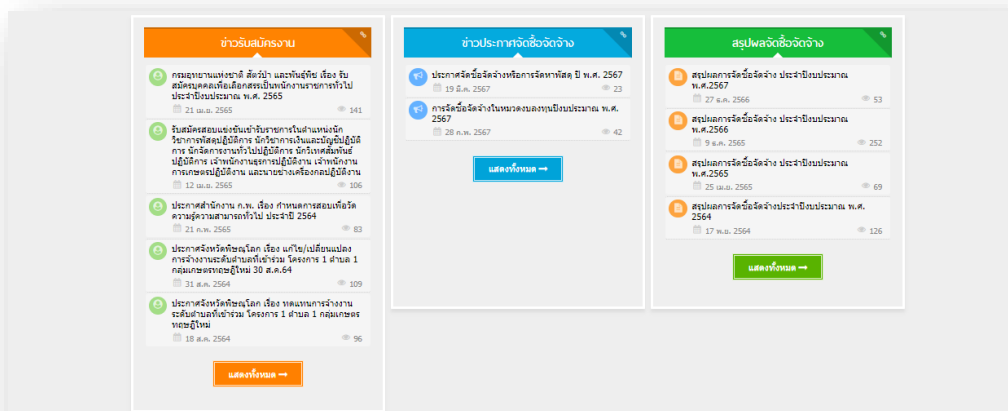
ข่าวรับสมัครงาน

กรมอุทยานแห่งชาติ สัตว์ป่า และพันธุ์พืช เรื่อง รับสมัครบุคคลเพื่อเลือกสรรเป็นพนักงานราชการทั่วไป ประจำปีงบประมาณ พ.ศ. 2565
21 เม.ย. 2565 141

รับสมัครสอบแข่งขันเข้ารับราชการในตำแหน่งนักวิชาการพัสดุปฏิบัติการ นักวิชาการเงินและบัญชีปฏิบัติการ นักจัดการงานทั่วไปปฏิบัติการ นักวิเทศสัมพันธ์ปฏิบัติการ เจ้าพนักงานธุรการปฏิบัติงาน เจ้าพนักงานการเกษตรปฏิบัติงาน และนายช่างเครื่องกลปฏิบัติงาน
12 เม.ย. 2565 106

ประกาศสำนักงาน ก.พ. เรื่อง กำหนดการสอบเพื่อวัดความรู้ความสามารถทั่วไป ประจำปี 2564
21 ก.พ. 2565 83

ประกาศจังหวัดพิษณุโลก เรื่อง แก้ไข/เปลี่ยนแปลงการจ้างงานระดับตำบลที่เข้าร่วม โครงการ 1 ตำบล 1 กลุ่มเกษตรทฤษฎีใหม่ 30 ส.ค.64
31 ส.ค. 2564 109

ประกาศจังหวัดพิษณุโลก เรื่อง ทดแทนการจ้างงานระดับตำบลที่เข้าร่วม โครงการ 1 ตำบล 1 กลุ่มเกษตรทฤษฎีใหม่
18 ส.ค. 2564 96

แสดงทั้งหมด

ข่าวประกาศจัดซื้อจัดจ้าง

ประกาศจัดซื้อจัดจ้างหรือการจัดหาพัสดุ ปี พ.ศ. 2567
19 มี.ค. 2567 23

การจัดซื้อจัดจ้างในหมวดงบลงทุนปีงบประมาณ พ.ศ. 2567
28 ก.พ. 2567 42

แสดงทั้งหมด

สรุปผลจัดซื้อจัดจ้าง

สรุปผลการจัดซื้อจัดจ้าง ประจำปีงบประมาณ พ.ศ.2567
27 ธ.ค. 2566 53

สรุปผลการจัดซื้อจัดจ้าง ประจำปีงบประมาณ พ.ศ.2566
9 ธ.ค. 2565 252

สรุปผลการจัดซื้อจัดจ้าง ประจำปีงบประมาณ พ.ศ.2565
25 เม.ย. 2565 69

สรุปผลการจัดซื้อจัดจ้างประจำปีงบประมาณ พ.ศ. 2564
17 พ.ย. 2564 126

แสดงทั้งหมด